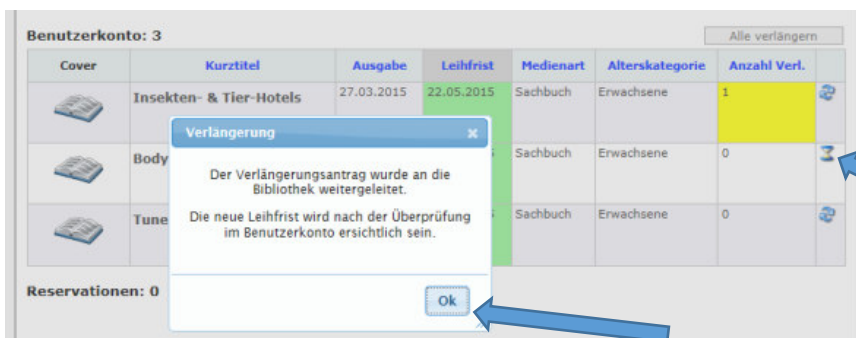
Benutzerkonto: 3

Alle verlängern

| Cover | Kurztitel | Ausgabe | Leihfrist | Medienart | Alterskategorie | Anzahl Verl. |
|---|---|---|---|---|---|---|
| | Insekten- & Tier-Hotels | 27.03.2015 | 22.05.2015 | Sachbuch | Erwachsene | 1 |
| | Body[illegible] | | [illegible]5 | Sachbuch | Erwachsene | 0 |
| | Tune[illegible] | | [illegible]5 | Sachbuch | Erwachsene | 0 |

Reservationen: 0

Verlängerung ×

Der Verlängerungsantrag wurde an die Bibliothek weitergeleitet.

Die neue Leihfrist wird nach der Überprüfung im Benutzerkonto ersichtlich sein.

Ok